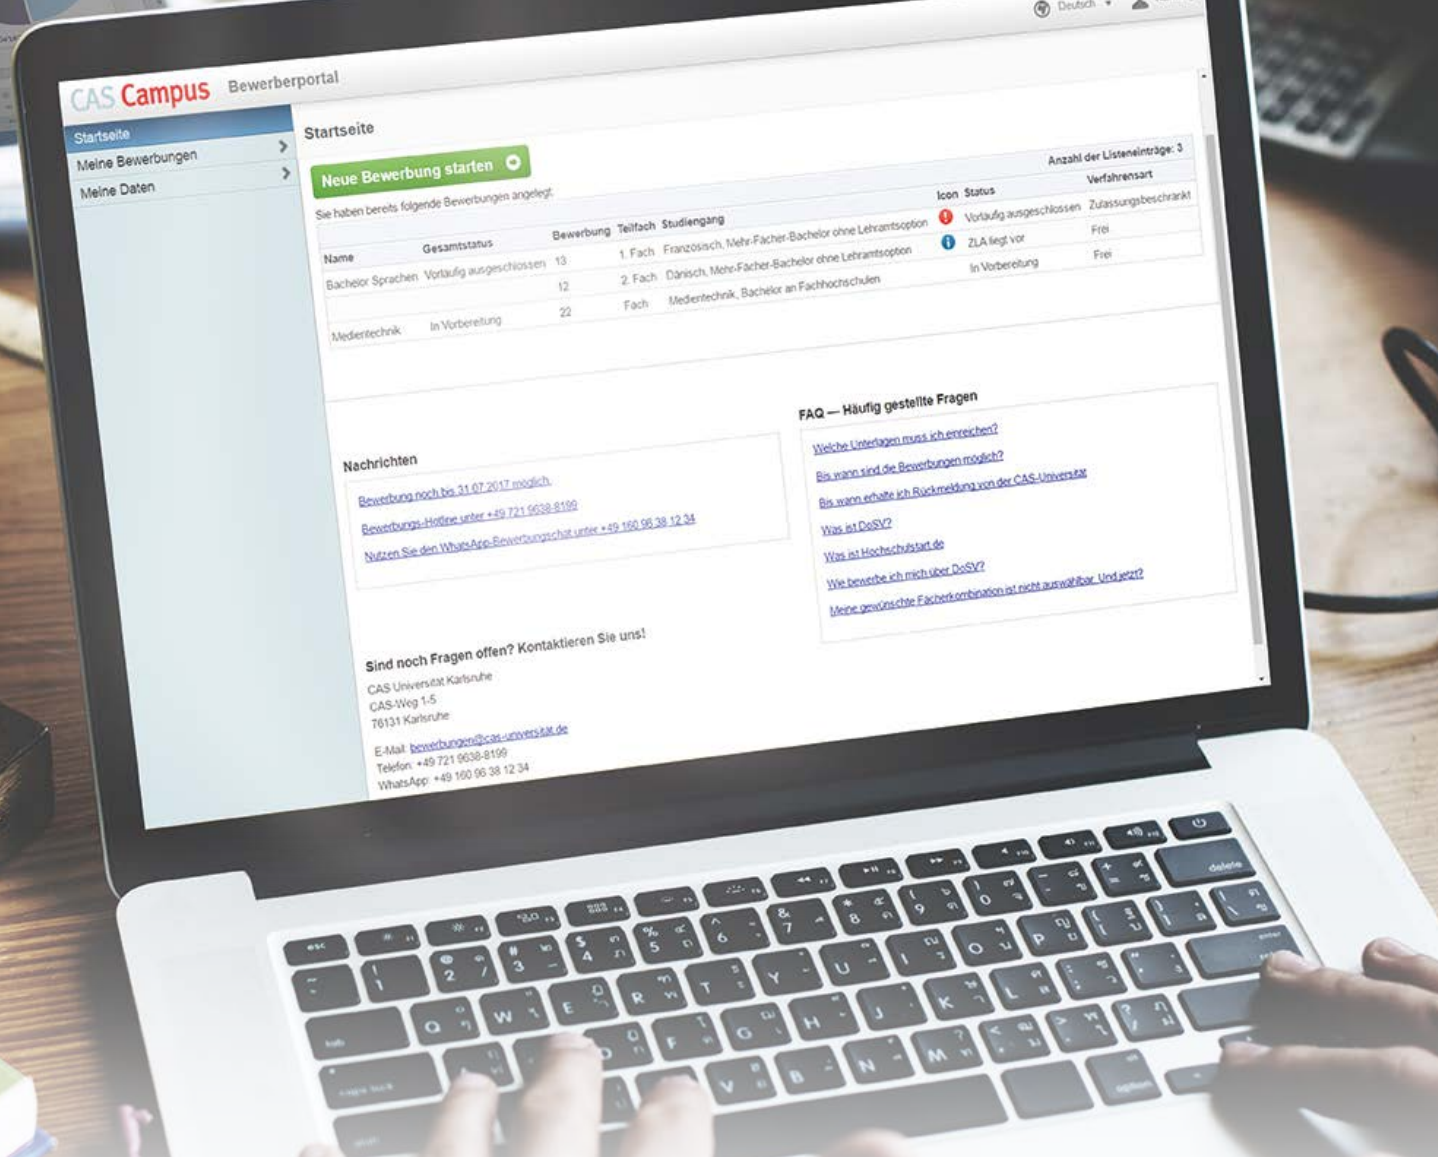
Deutsch

CAS Campus Bewerberportal

Startseite
Meine Bewerbungen
Meine Daten

Startseite

Neue Bewerbung starten

Anzahl der Listeneinträge: 3

Sie haben bereits folgende Bewerbungen angelegt:

| Name | Gesamtstatus | Bewerbung | Teilfach | Studiengang | Icon | Status | Verfahrensart |
|---|---|---|---|---|---|---|---|
| Bachelor Sprachen | Vorläufig ausgeschlossen | 13 | 1. Fach | Französisch, Mehr-Fächer-Bachelor ohne Lehramtsoption | | Vorläufig ausgeschlossen | Zulassungsbeschränkt |
| | | 12 | 2. Fach | Dänisch, Mehr-Fächer-Bachelor ohne Lehramtsoption | | ZLA liegt vor | Frei |
| Medientechnik | In Vorbereitung | 22 | Fach | Medientechnik, Bachelor an Fachhochschulen | | In Vorbereitung | Frei |

Nachrichten
Bewerbung noch bis 31.07.2017 möglich.
Bewerbungs-Hotline unter +49 721 9638-8199
Nutzen Sie den WhatsApp-Bewerbungschat unter +49 160 96 38 12 34

FAQ — Häufig gestellte Fragen
Welche Unterlagen muss ich einreichen?
Bis wann sind die Bewerbungen möglich?
Bis wann erhalte ich Rückmeldung von der CAS-Universität
Was ist DoSV?
Was ist Hochschulstart.de
Wie bewerbe ich mich über DoSV?
Meine gewünschte Fächerkombination ist nicht auswählbar. Und jetzt?

Sind noch Fragen offen? Kontaktieren Sie uns!
CAS Universität Karlsruhe
CAS-Weg 1-5
76131 Karlsruhe

E-Mail: bewerbungen@cas-universitat.de
Telefon: +49 721 9638-8199
WhatsApp: +49 160 96 38 12 34